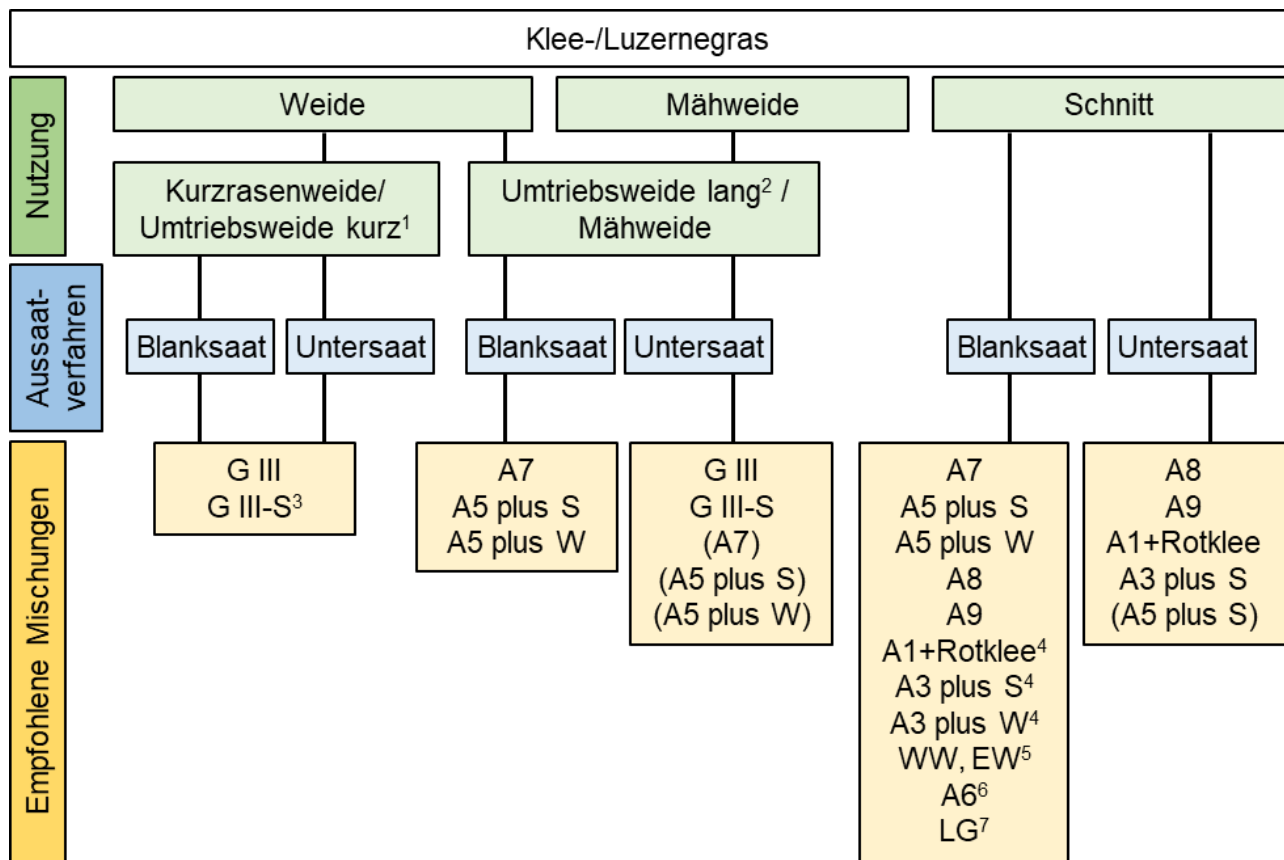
Klee-/Luzernegras

Nutzung

Weide

Mähweide

Schnitt

Kurzrasenweide/ Umtriebsweide kurz$^1$

Umtriebsweide lang$^2$ / Mähweide

Aussaat-verfahren

Blanksaat

Untersaat

Blanksaat

Untersaat

Blanksaat

Untersaat

Empfohlene Mischungen

G III
G III-S$^3$

A7
A5 plus S
A5 plus W

G III
G III-S
(A7)
(A5 plus S)
(A5 plus W)

A7
A5 plus S
A5 plus W
A8
A9
A1+Rotklee$^4$
A3 plus S$^4$
A3 plus W$^4$
WW, EW$^5$
A6$^6$
LG$^7$

A8
A9
A1+Rotklee
A3 plus S
(A5 plus S)